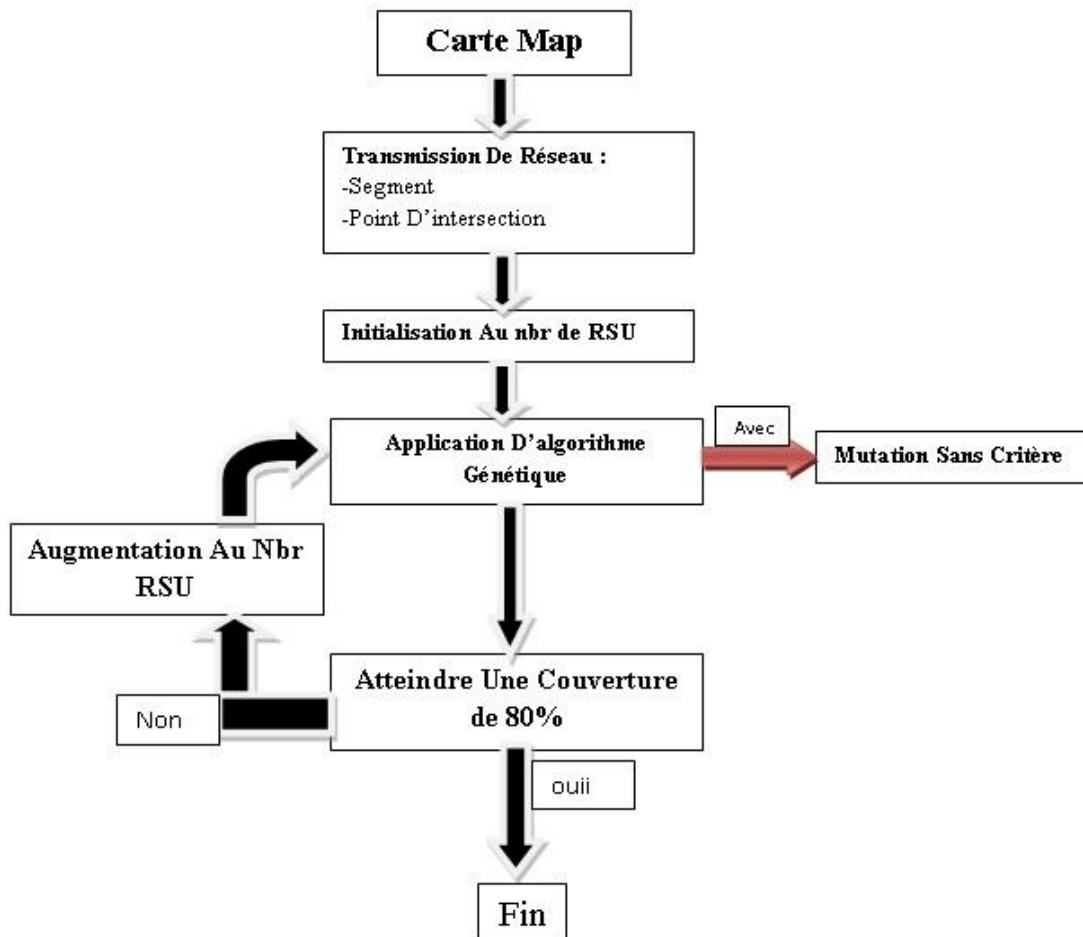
Carte Map

Transmission De Réseau :
-Segment
-Point D'intersection

Initialisation Au nbr de RSU

Application D'algorithme Génétique

Avec

Mutation Sans Critère

Augmentation Au Nbr RSU

Atteindre Une Couverture de 80%

Non

ouii

Fin